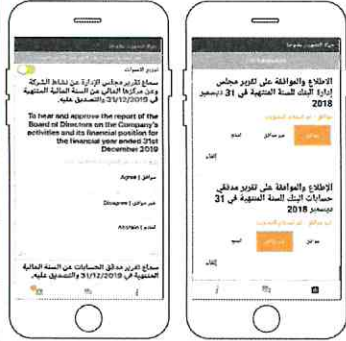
تفريغ الأصوات

سماع تقرير مجلس الإدارة عن نشاط الشركة ومن مركزها المالي عن السنة المالية المنتهية في 31/12/2019 والتصديق عليه.

To hear and approve the report of the Board of Directors on the Company's activities and its financial position for the financial year ended 31st December 2019

موافق | Agree

غير موافق | Disagree

ممتنع | Abstain

سماع تقرير مدقق الحسابات عن السنة المالية المنتهية في 31/12/2019 والتصديق عليه.

الاطلاع والموافقة على تقرير مجلس إدارة البنك للسنة المنتهية في 31 ديسمبر 2018

موافق

غير موافق

امتنع

إلغاء

الاطلاع والموافقة على تقرير مدقق حسابات البنك للسنة المنتهية في 31 ديسمبر 2018

موافق

غير موافق

امتنع

إلغاء